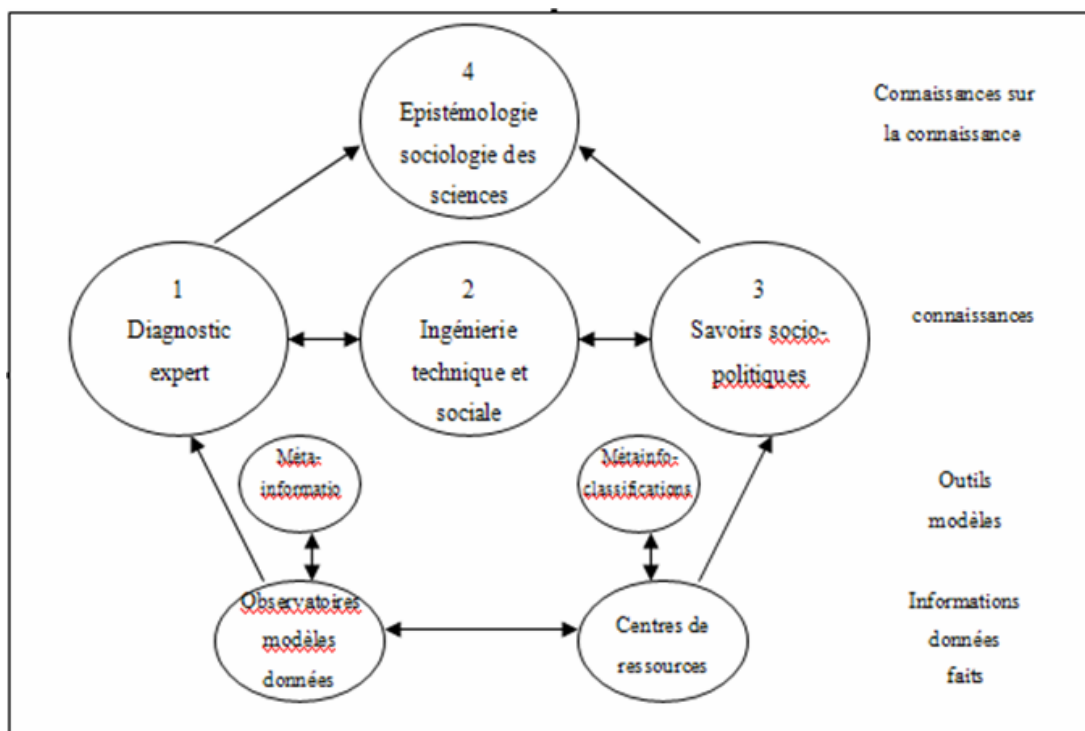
4
Epistémologie sociologie des sciences

Connaissances sur la connaissance

1
Diagnostic expert

2
Ingénierie technique et sociale

3
Savoirs socio-politiques

connaissances

Méta-informatio

Métainfo-classifications

Outils modèles

Observatoires modèles données

Centres de ressources

Informations données faits